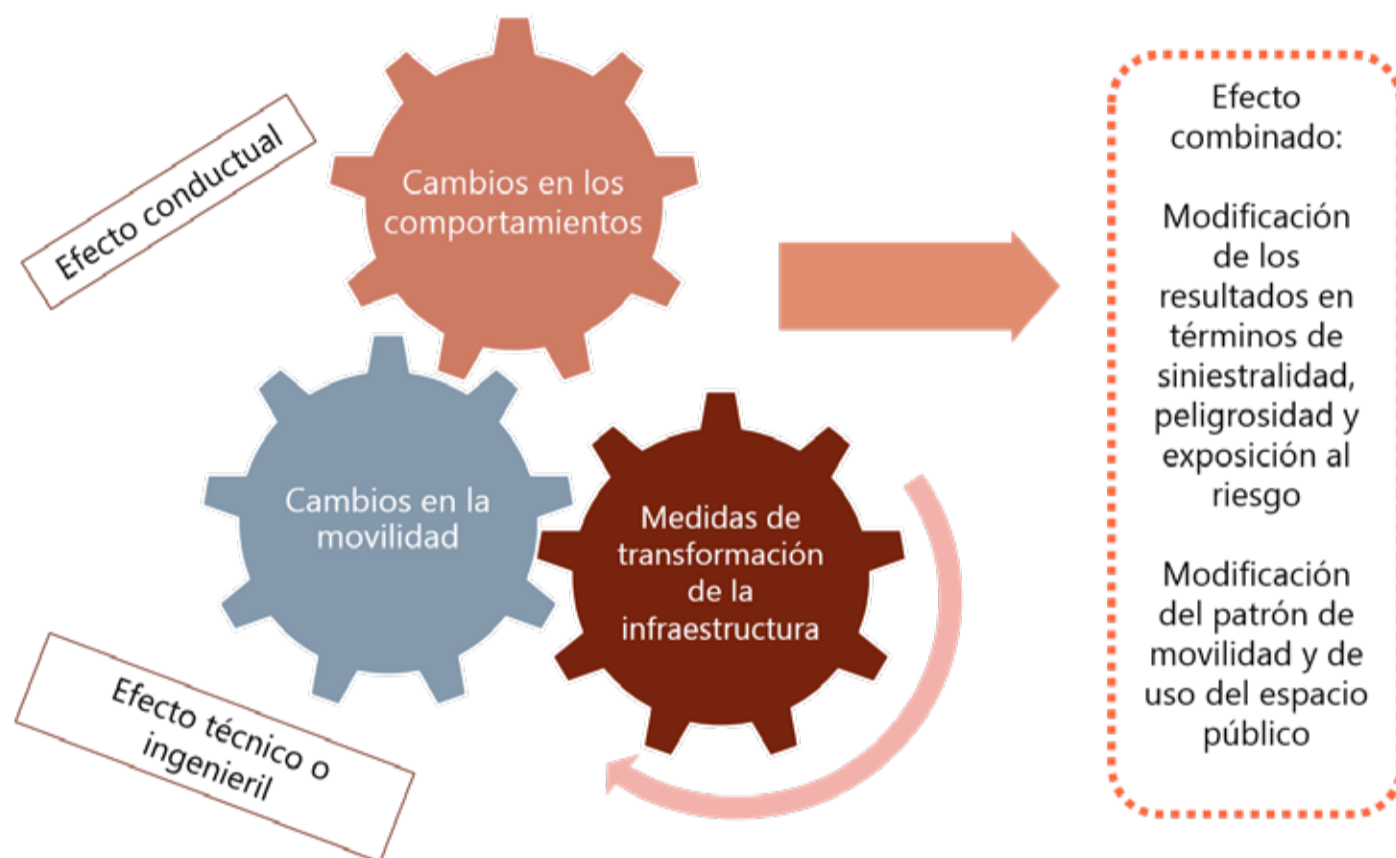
Efecto conductual

Cambios en los comportamientos

Cambios en la movilidad

Medidas de transformación de la infraestructura

Efecto técnico o ingenieril

Efecto combinado:

Modificación de los resultados en términos de siniestralidad, peligrosidad y exposición al riesgo

Modificación del patrón de movilidad y de uso del espacio público